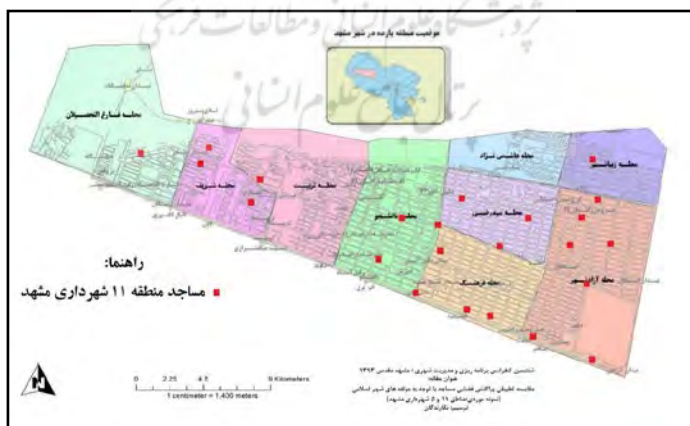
موقعیت منطقه یازده در شهر مشهد

محله فارغ التحصیلان

محله شریف

محله ترابیت

محله هاشمیه

محله فلسطین نژاد

محله امیرخیز

محله زمانشهر

محله فرهنگ

محله آزادشهر

راهنما:

مساجد منطقه ۱۱ شهرداری مشهد

0 2.25 4.5 9 Kilometers

1 centimeter = 1,430 meters

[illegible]